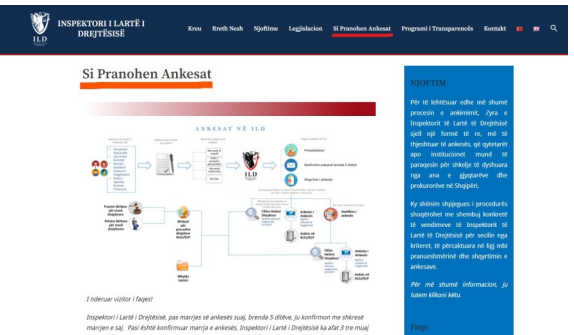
ILD INSPEKTORI I LARTË I DREJTËSISË

Kreu Rreth Nesh Njoftime Legjislacion Si Pranohen Ankesat Programi i Transparencës Kontakt

Si Pranohen Ankesat

ANKESAT NË ILD

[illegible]

I nderuar vizitor i faqes!

Inspektori i Lartë i Drejtësisë, pas marrjes së ankesës suaj, brenda 5 ditëve, ju konfirmon me shkresë marrjen e saj. Pasi është konfirmuar marrja e ankesës, Inspektori i Lartë i Drejtësisë ka afat 3 tre muaj

NJOFTIM

Për të lehtësuar edhe më shumë procesin e ankimimit, Zyra e Inspektorit të Lartë të Drejtësisë sjell një formë të re, më të thjeshtuar të ankesës, që qytetarët apo institucionet mund të paraqesin për shkelje të dyshuara nga ana e gjyqtarëve dhe prokurorëve në Shqipëri.

Ky shënim shpjegues i procedurës shoqërohet me shembuj konkretë të vendimeve të Inspektorit të Lartë të Drejtësisë për secilin nga kriteret, të përcaktuara në ligj mbi pranueshmërinë dhe shqyrtimin e ankesave.

Për më shumë informacion, ju lutem klikoni këtu.

Faqe